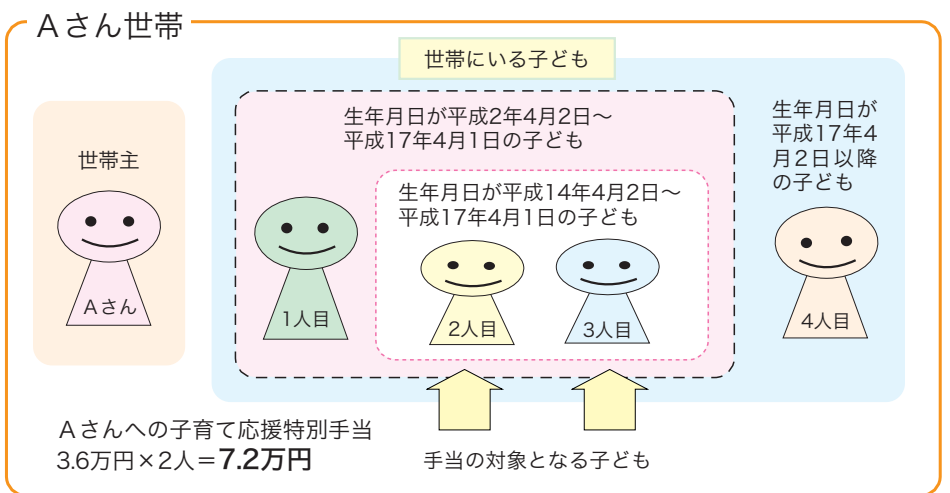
Aさん世帯

世帯にいる子ども

世帯主

Aさん

生年月日が平成2年4月2日～平成17年4月1日の子ども

1人目

生年月日が平成14年4月2日～平成17年4月1日の子ども

2人目

3人目

生年月日が平成17年4月2日以降の子ども

4人目

Aさんへの子育て応援特別手当
3.6万円×2人＝7.2万円

手当の対象となる子ども